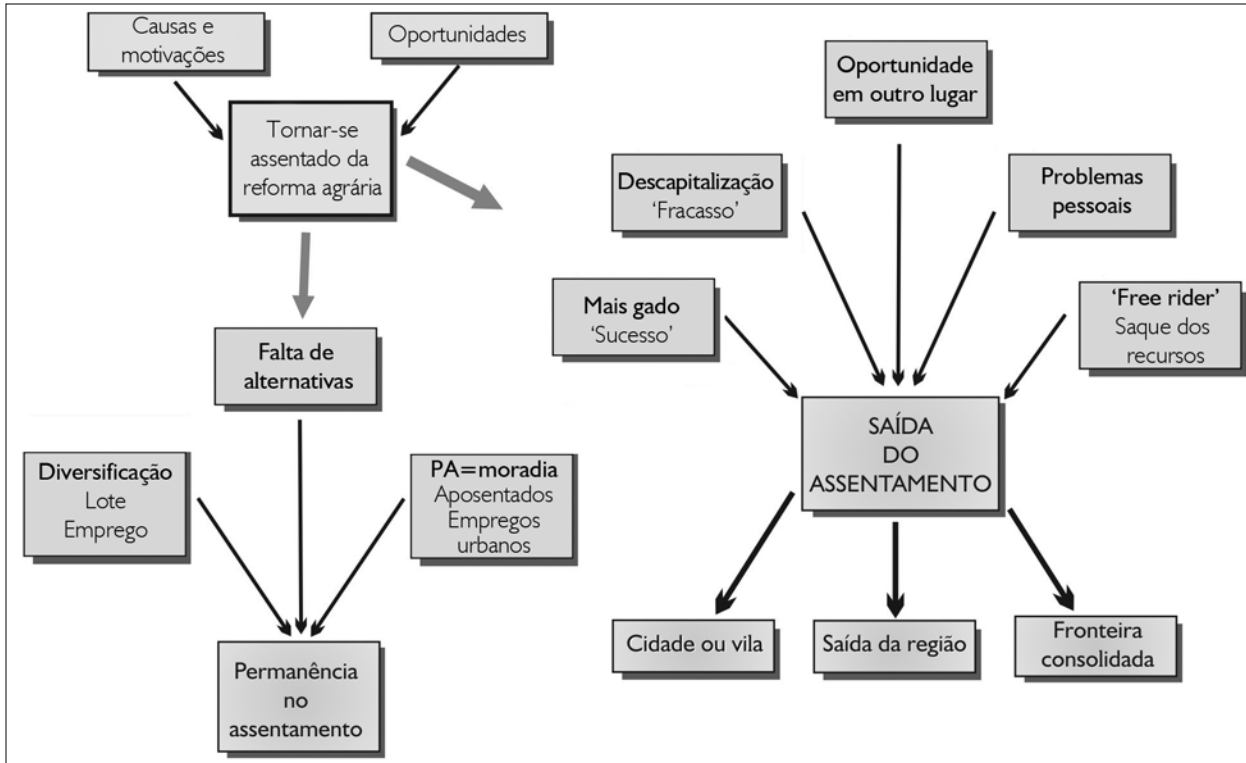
Causas e motivações

Oportunidades

Tornar-se assentado da reforma agrária

Falta de alternativas

Diversificação
Lote
Emprego

PA=moradia
Aposentados
Empregos urbanos

Permanência no assentamento

Oportunidade em outro lugar

Descapitalização
'Fracasso'

Problemas pessoais

Mais gado
'Sucesso'

'Free rider'
Saque dos recursos

SAÍDA DO ASSENTAMENTO

Cidade ou vila

Saída da região

Fronteira consolidada